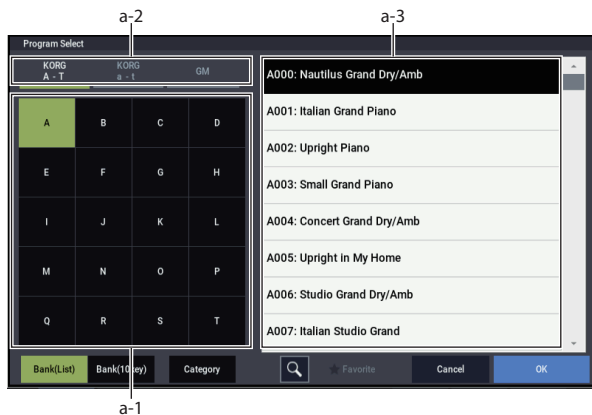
a-2

a-3

Program Select

KORG
A - T

KORG
a - t

GM

| A | B | C | D |
|---|---|---|---|
| E | F | G | H |
| I | J | K | L |
| M | N | O | P |
| Q | R | S | T |

A000: Nautilus Grand Dry/Amb

A001: Italian Grand Piano

A002: Upright Piano

A003: Small Grand Piano

A004: Concert Grand Dry/Amb

A005: Upright in My Home

A006: Studio Grand Dry/Amb

A007: Italian Studio Grand

Bank(List)

Bank(10Key)

Category

Favorite

Cancel

OK

a-1